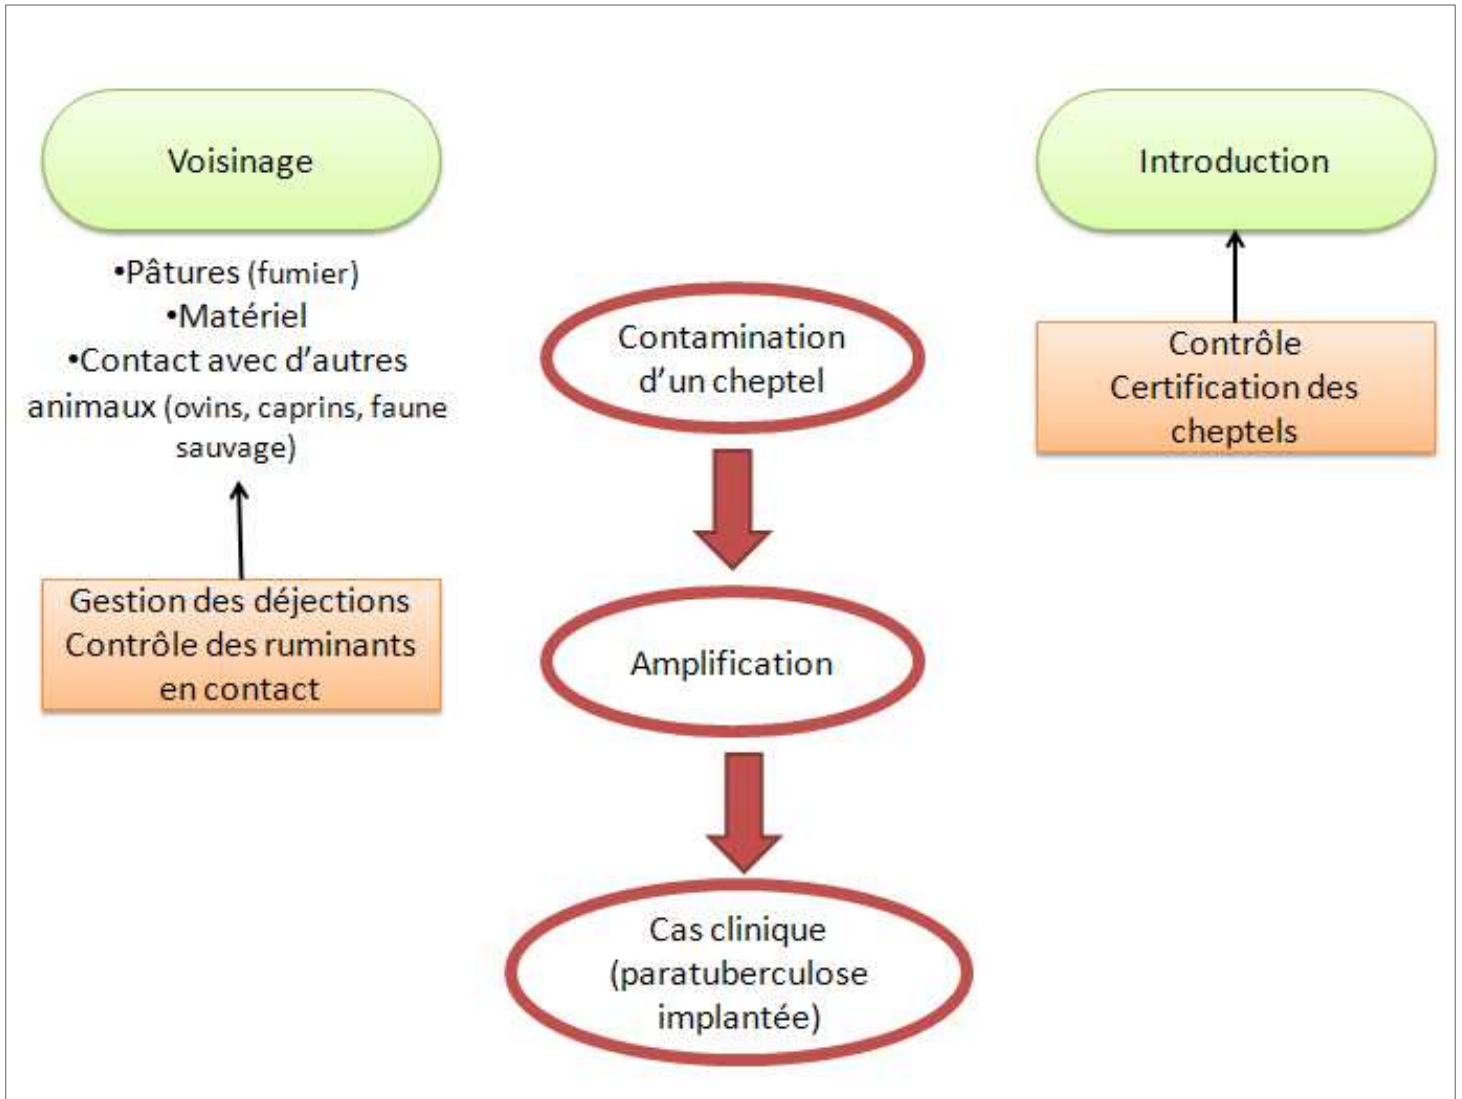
Voisinage

•Pâtures (fumier)
•Matériel
•Contact avec d'autres animaux (ovins, caprins, faune sauvage)

Gestion des déjections
Contrôle des ruminants en contact

Contamination d'un cheptel

Amplification

Cas clinique (paratuberculose implantée)

Introduction

Contrôle
Certification des cheptels